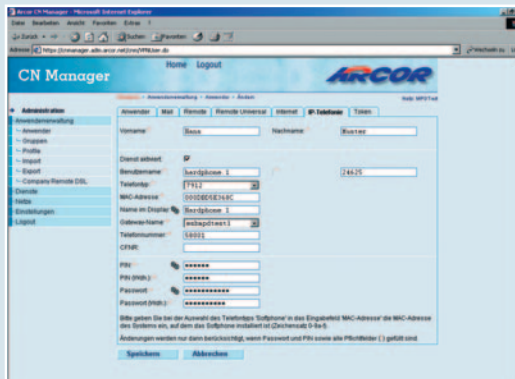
Arcor CN Manager - Microsoft Internet Explorer

Datei Bearbeiten Ansicht Favoriten Extras ?

Zurück Suchen Favoriten

Adresse https://cnmanager.adn.arcor.net/cnm/VPNUser.do Wechseln zu

CN Manager

Home Logout

ARCOR

Übersicht > Anwenderverwaltung > Anwender > Ändern

Rolle: MPSTest

Administration

Anwenderverwaltung

Anwender

Gruppen

Profile

Import

Export

Company Remote DSL

Dienste

Hilfe

Einstellungen

Logout

| Anwender | Mail | Remote | Remote Universal | Internet | IP-Telefonie | Token |
|---|---|---|---|---|---|---|

Vorname: Hans

Nachname: Muster

Dienst aktiviert:

Benutzername: hardphone 1 24625

Telefontyp: 7912

MAC-Adresse: 000DBDSE368C

Name im Display: Hardphone 1

Gateway-Name: enhapdtest1

Telefonnummer: 58001

CFNR:

PIN: ••••••

PIN (Wdh.): ••••••

Passwort: ••••••••••

Passwort (Wdh.): ••••••••••

Bitte geben Sie bei der Auswahl des Telefontyps 'Softphone' in das Eingabefeld 'MAC-Adresse' die MAC-Adresse des Systems ein, auf dem das Softphone installiert ist (Zeichensatz 0-9a-f).

Änderungen werden nur dann berücksichtigt, wenn Passwort und PIN sowie alle Pflichtfelder (*) gefüllt sind.

Speichern Abbrechen